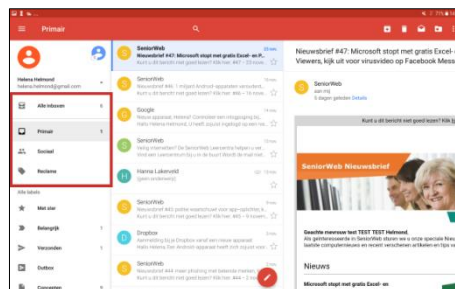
Primair

Helena Helmond
helena.helmond@gmail.com

Alle inboxen

Primair

Sociaal

Reclame

Alle labels

Met ster

Belangrijk

Verzonden

Outbox

Concepten

SeniorWeb
Nieuwsbrief #47: Microsoft stopt met gratis Excel- en Word...

SeniorWeb
Nieuwsbrief #46: 1 miljard Android-apparaten ...

Google
Heb je nieuwe apparaat. Hallo Helena! ...

SeniorWeb
Nieuwsbrief #45: SeniorWeb Leertechs helpen ...

Hanna Lakenveld
(geen onderwerp)

SeniorWeb
Nieuwsbrief #45 ...

Dropbox
Aanmelding bij Dropbox ...

SeniorWeb
Nieuwsbrief #44 ...

Nieuwsbrief #47: Microsoft stopt met gratis Excel- en Viewers, kijk uit voor virusvideo op Facebook Mess

SeniorWeb
aan mij
5 dagen geleden Details

Kunt u dit bericht niet goed lezen? Klik hier

SeniorWeb Nieuwsbrief

Geachte meneer/mevrouw TEST TEST TEST Helmond,
Als geïnteresseerde in SeniorWeb sturen we u onze speciale Nieuwsbrief ... laatste computernieuws en recent verschenen artikelen en tips vo...

Nieuws

Microsoft stopt met gratis Excel- en